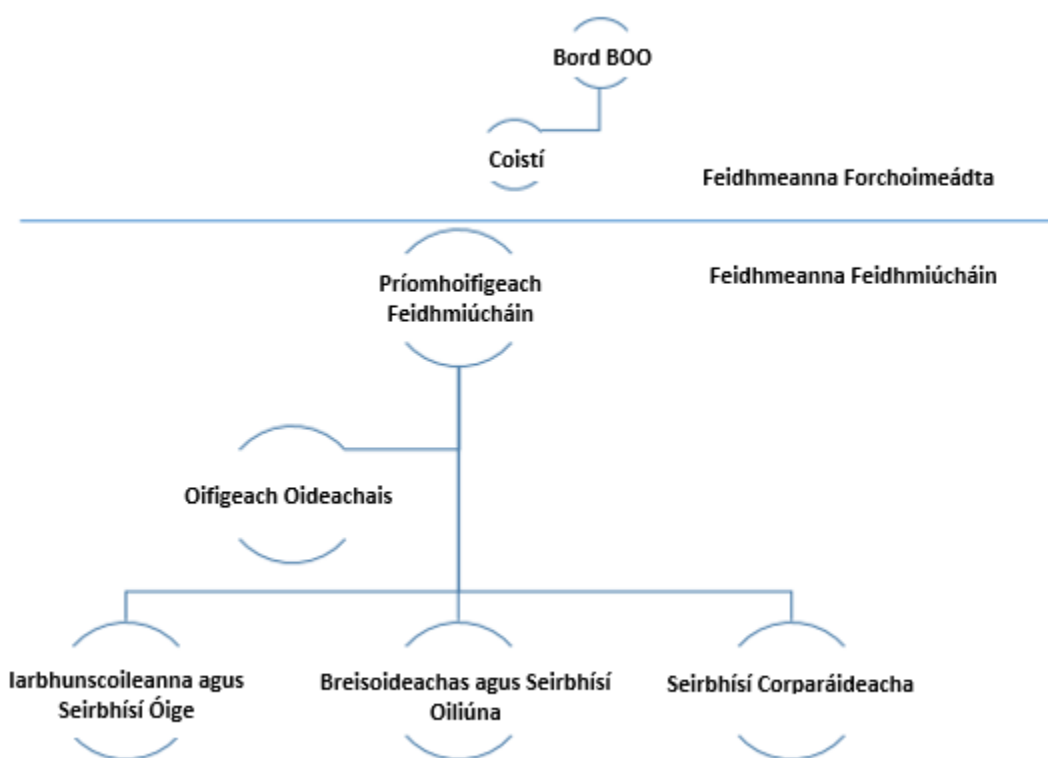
Bord BOO

Coistí

Feidhmeanna Forchoimeádta

Príomhoifigeach Feidhmiúcháin

Feidhmeanna Feidhmiúcháin

Oifigeach Oideachais

Iarbhunscoileanna agus Seirbhísí Óige

Breisoideachas agus Seirbhísí Oiliúna

Seirbhísí Corparáideacha